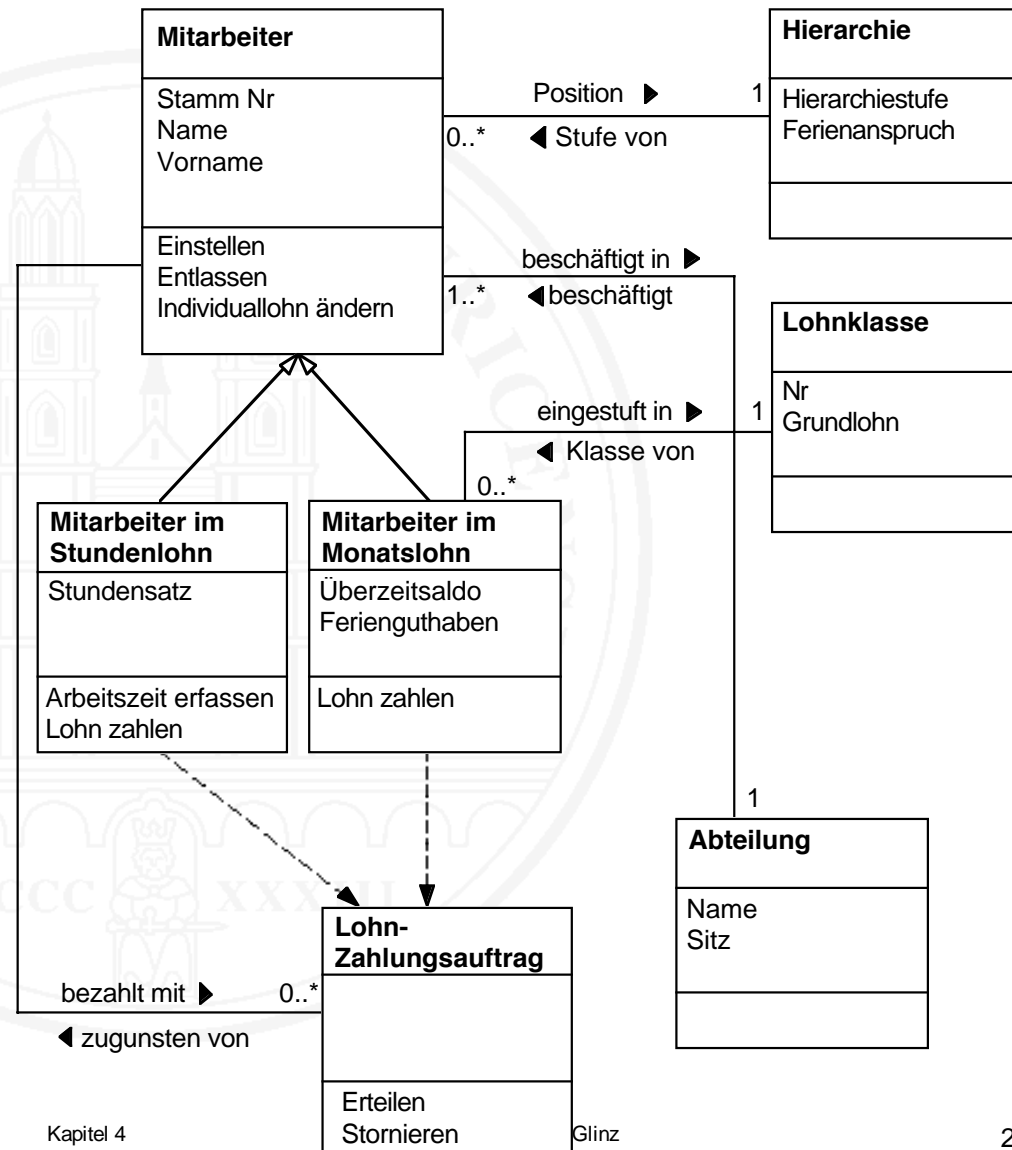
Mitarbeiter

Stamm Nr
Name
Vorname

Einstellen
Entlassen
Individuallohn ändern

Position ▶
1
0..*
◀ Stufe von

Hierarchie

Hierarchiestufe
Ferienanspruch

beschäftigt in ▶
1..*
◀ beschäftigt

Lohnklasse

Nr
Grundlohn

eingestuft in ▶
1
◀ Klasse von
0..*

Mitarbeiter im Stundenlohn

Stundensatz

Arbeitszeit erfassen
Lohn zahlen

Mitarbeiter im Monatslohn

Überzeitsaldo
Ferienguthaben

Lohn zahlen

1

Abteilung

Name
Sitz

Lohn-Zahlungsauftrag

Erteilen
Stornieren

bezahlt mit ▶
0..*
◀ zugunsten von

Kapitel 4

Glinz

2